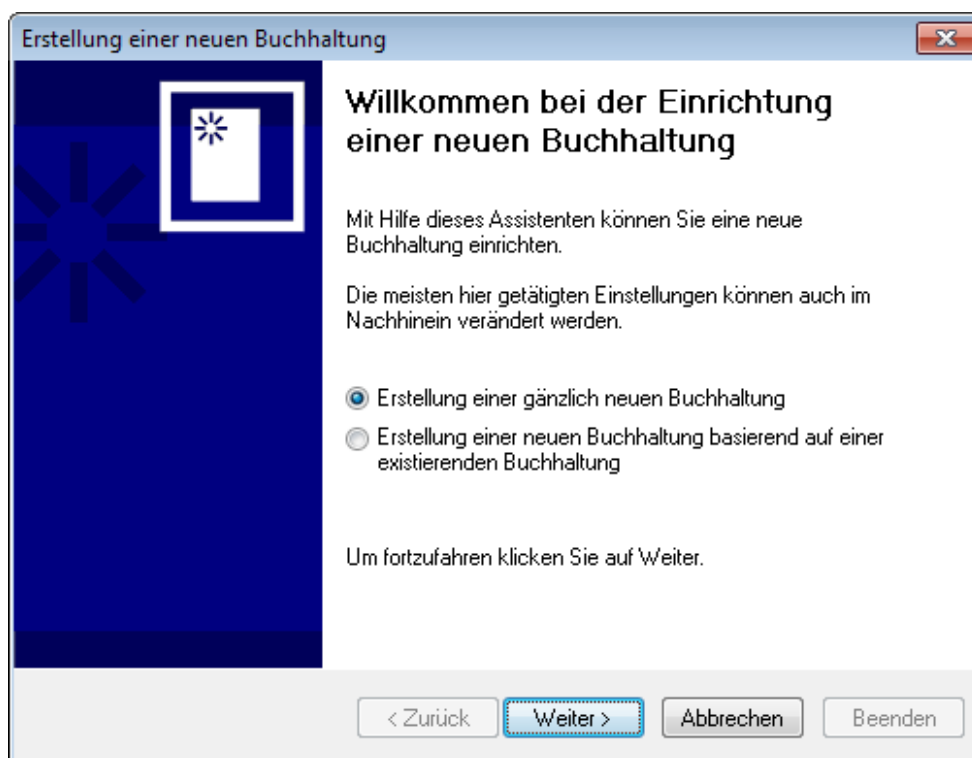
Erstellung einer neuen Buchhaltung

Willkommen bei der Einrichtung einer neuen Buchhaltung

Mit Hilfe dieses Assistenten können Sie eine neue Buchhaltung einrichten.

Die meisten hier getätigten Einstellungen können auch im Nachhinein verändert werden.

Erstellung einer gänzlich neuen Buchhaltung

Erstellung einer neuen Buchhaltung basierend auf einer existierenden Buchhaltung

Um fortzufahren klicken Sie auf Weiter.

< Zurück | Weiter > | Abbrechen | Beenden